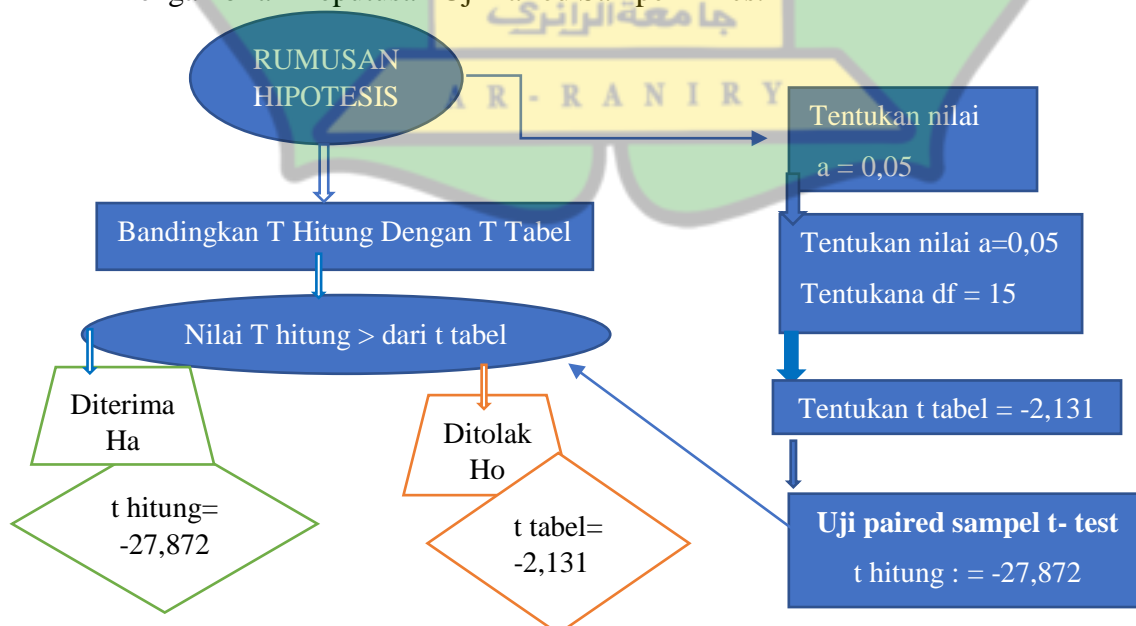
RUMUSAN HIPOTESIS

Tentukan nilai a = 0,05

Bandingkan T Hitung Dengan T Tabel

Tentukan nilai a=0,05
Tentukana df = 15

Nilai T hitung > dari t tabel

Diterima Ha

t hitung= -27,872

Ditolak Ho

t tabel= -2,131

Tentukan t tabel = -2,131

Uji paired sampel t- test
t hitung : = -27,872

جامعة الرانري

A R - R A N I R Y